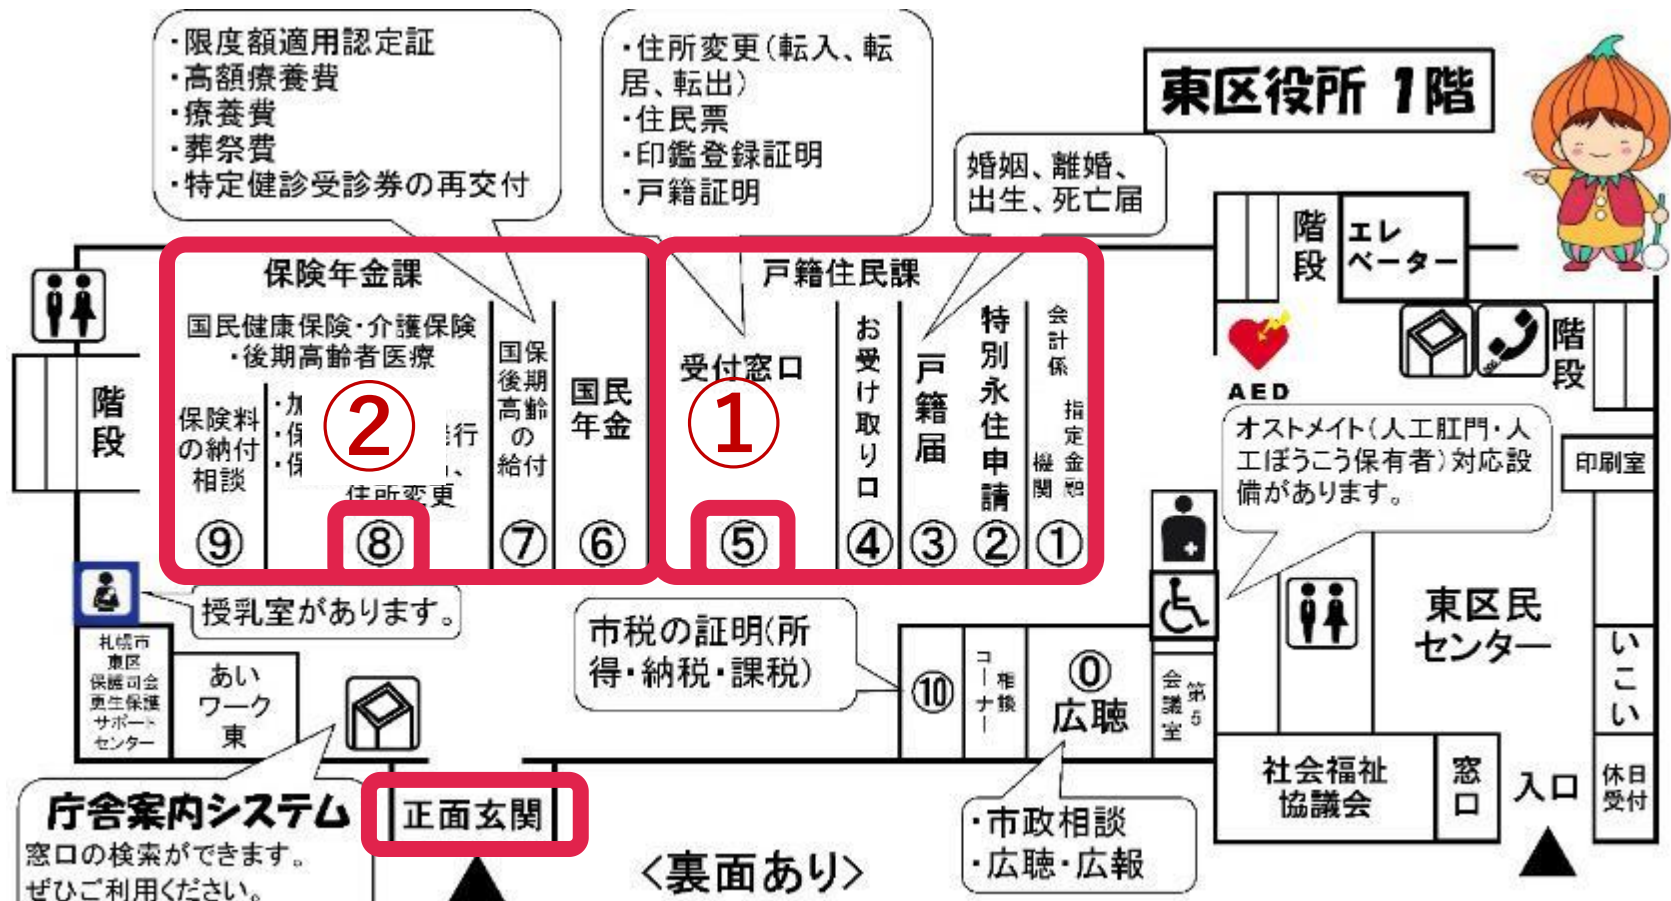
・限度額適用認定証
・高額療養費
・療養費
・葬祭費
・特定健診受診券の再交付

・住所変更（転入、転居、転出）
・住民票
・印鑑登録証明
・戸籍証明

東区役所 1階

婚姻、離婚、出生、死亡届

保険年金課

国民健康保険・介護保険・後期高齢者医療

保険料の納付相談 ⑨

・加 ・保 ・保 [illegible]行 住所変更 ⑧

国保後期高齢の給付 ⑦

国民年金 ⑥

②

戸籍住民課

受付窓口 ⑤

①

お受け取り口 ④

戸籍届 ③

特別永住申請 ②

会計係 指定金融機関 ①

階段

エレベーター

階段

AED

オストメイト（人工肛門・人工ぼうこう保有者）対応設備があります。

印刷室

授乳室があります。

札幌市東区保護司会更生保護サポートセンター

あいワーク東

市税の証明（所得・納税・課税）

⑩

相談コーナー

⓪ 広聴

第5会議室

東区民センター

いこい

庁舎案内システム
窓口の検索ができます。ぜひご利用ください。

正面玄関

<裏面あり>

・市政相談
・広聴・広報

社会福祉協議会

窓口

入口

休日受付